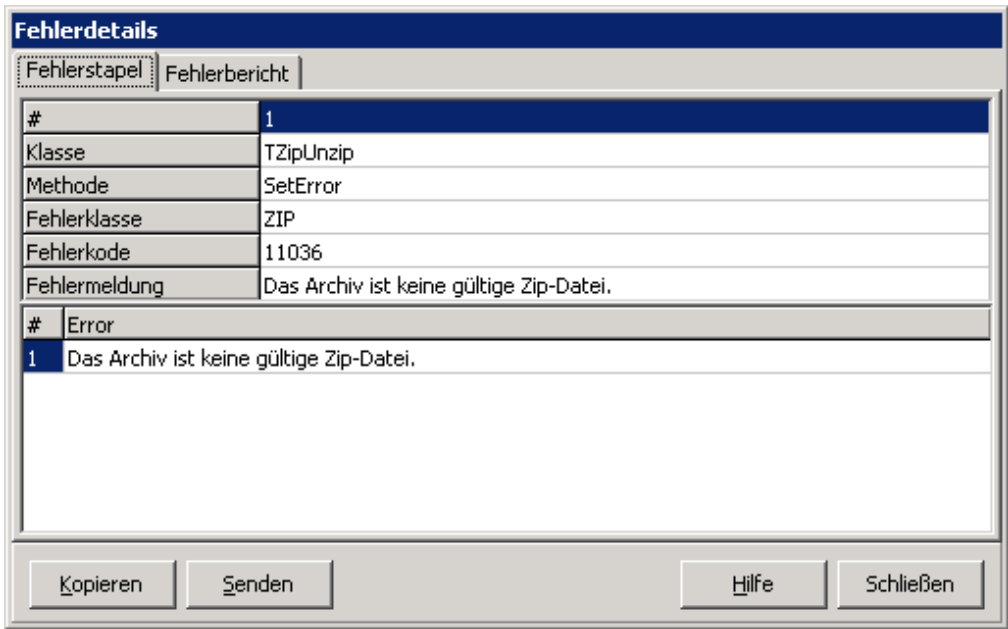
Fehlerdetails

Fehlerstapel | Fehlerbericht

| # | 1 |
|---|---|
| Klasse | TZipUnzip |
| Methode | SetError |
| Fehlerklasse | ZIP |
| Fehlerkode | 11036 |
| Fehlermeldung | Das Archiv ist keine gültige Zip-Datei. |

| # | Error |
|---|---|
| 1 | Das Archiv ist keine gültige Zip-Datei. |

Kopieren | Senden | Hilfe | Schließen